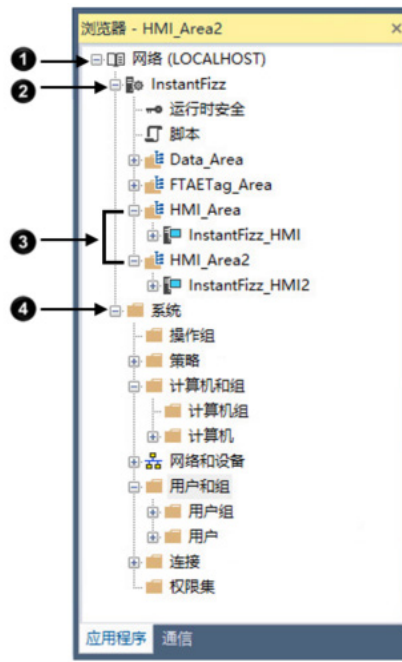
浏览器 - HMI_Area2

1 网络 (LOCALHOST)
2 InstantFizz
运行时安全
脚本
Data_Area
FTAETag_Area
3 HMI_Area
InstantFizz_HMI
HMI_Area2
InstantFizz_HMI2
4 系统
操作组
策略
计算机和组
计算机组
计算机
网络和设备
用户和组
用户组
用户
连接
权限集

应用程序 通信